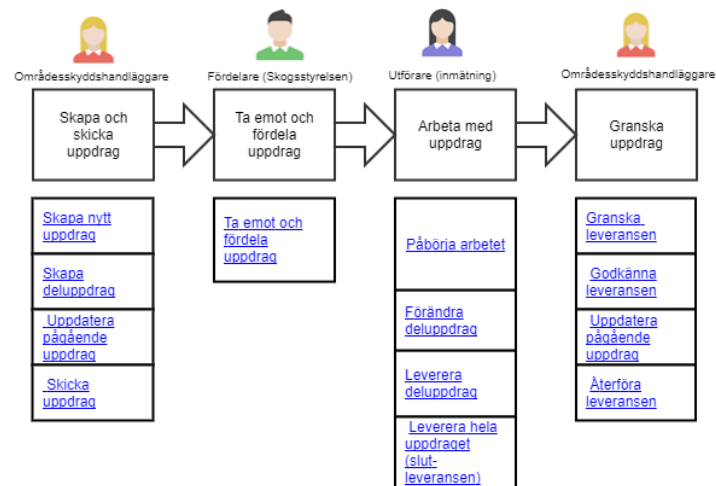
Områdesskyddshandläggare

Skapa och skicka uppdrag

Skapa nytt uppdrag

Skapa deluppdrag

Uppdatera pågående uppdrag

Skicka uppdrag

Fördelare (Skogsstyrelsen)

Ta emot och fördela uppdrag

Ta emot och fördela uppdrag

Utförare (inmätning)

Arbeta med uppdrag

Påbörja arbetet

Förändra deluppdrag

Leverera deluppdrag

Leverera hela uppdraget (slut-leveransen)

Områdesskyddshandläggare

Granska uppdrag

Granska leveransen

Godkänna leveransen

Uppdatera pågående uppdrag

Återföra leveransen